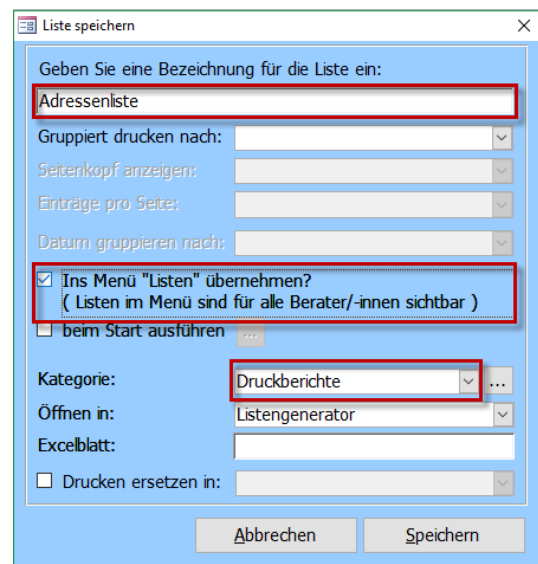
Liste speichern

Geben Sie eine Bezeichnung für die Liste ein:

Adressenliste

Gruppiert drucken nach:

Seitenkopf anzeigen:

Einträge pro Seite:

Datum gruppieren nach:

Ins Menü "Listen" übernehmen?
( Listen im Menü sind für alle Berater/-innen sichtbar )

beim Start ausführen ...

Kategorie: Druckberichte ...

Öffnen in: Listengenerator

Excelblatt:

Drucken ersetzen in:

Abbrechen Speichern